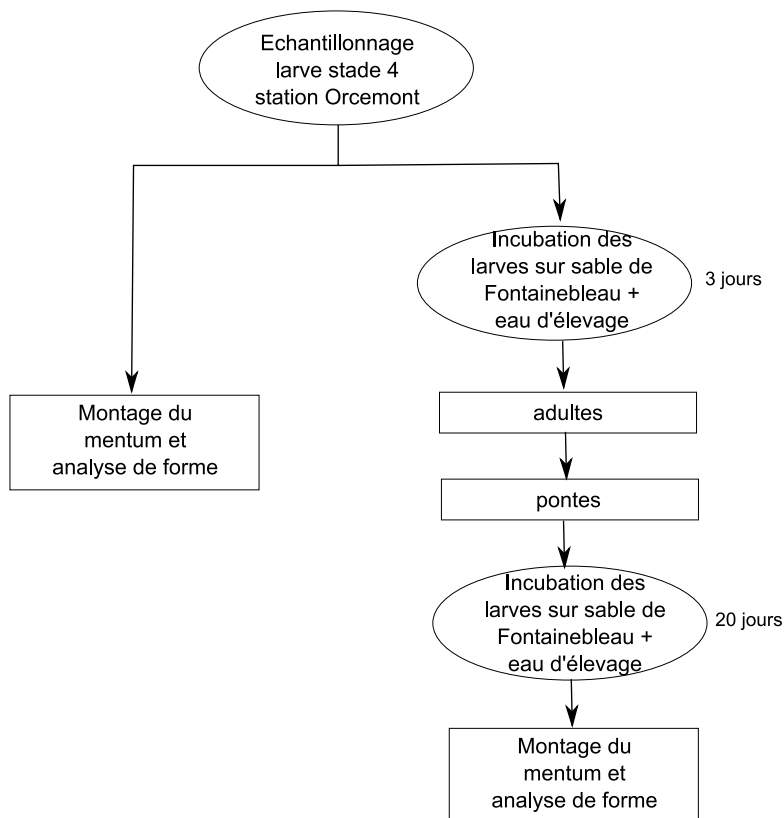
Echantillonnage larve stade 4 station Orcemont

Montage du mentum et analyse de forme

Incubation des larves sur sable de Fontainebleau + eau d'élevage

3 jours

adultes

pontes

Incubation des larves sur sable de Fontainebleau + eau d'élevage

20 jours

Montage du mentum et analyse de forme